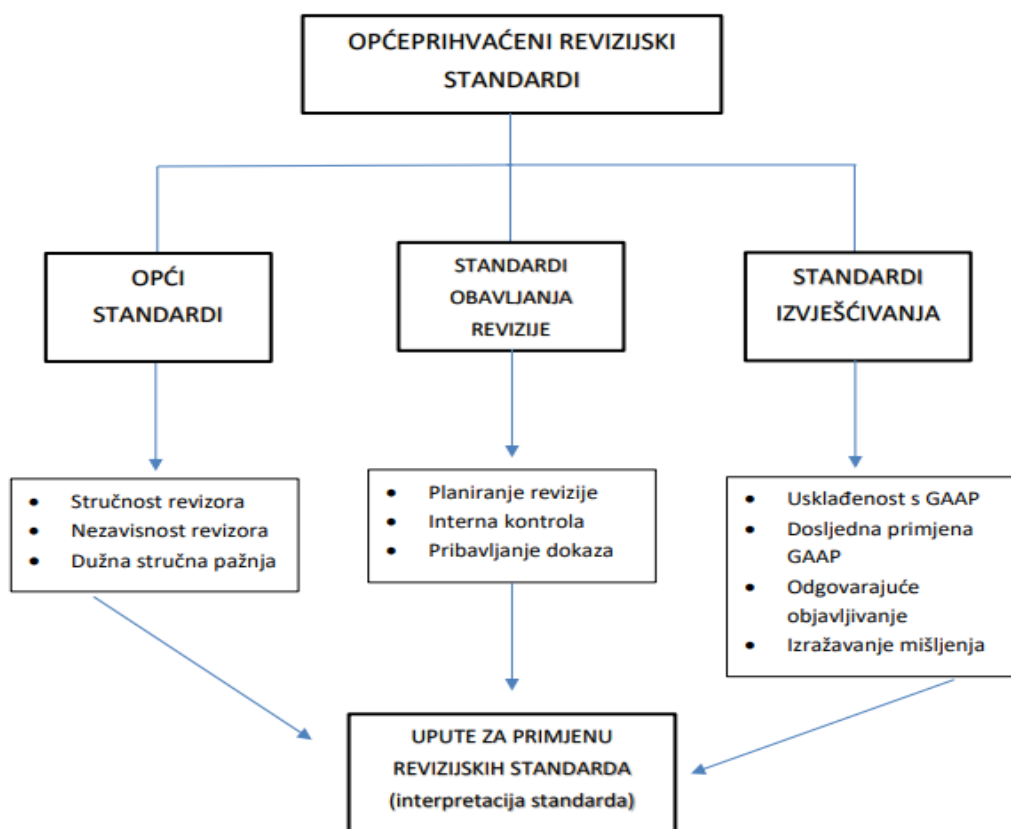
OPĆEPRIHVAĆENI REVIZIJSKI STANDARDI

OPĆI STANDARDI

STANDARDI OBAVLJANJA REVIZIJE

STANDARDI IZVJEŠĆIVANJA

- Stručnost revizora
- Nezavisnost revizora
- Dužna stručna pažnja

- Planiranje revizije
- Interna kontrola
- Pribavljanje dokaza

- Usklađenost s GAAP
- Dosljedna primjena GAAP
- Odgovarajuće objavljivanje
- Izražavanje mišljenja

UPUTE ZA PRIMJENU REVIZIJSKIH STANDARDA (interpretacija standarda)